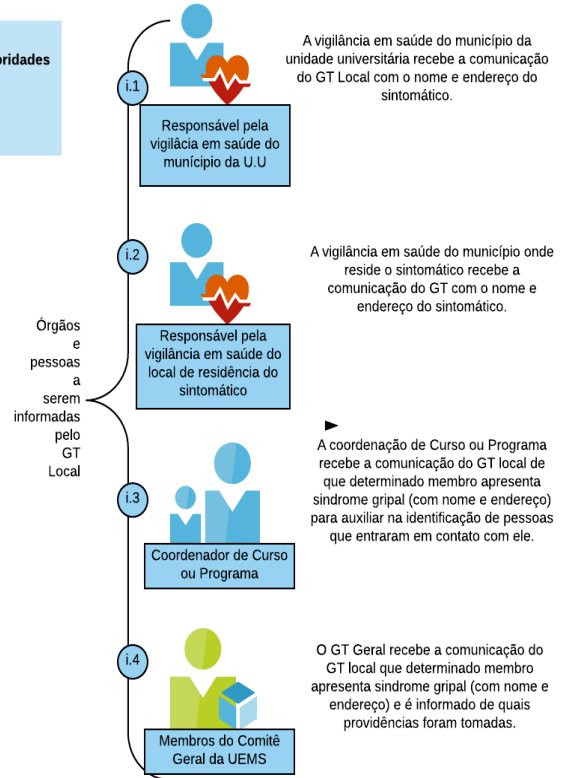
oridades

i.1

Responsável pela vigilância em saúde do munícipio da U.U

A vigilância em saúde do município da unidade universitária recebe a comunicação do GT Local com o nome e endereço do sintomático.

i.2

Responsável pela vigilância em saúde do local de residência do sintomático

A vigilância em saúde do município onde reside o sintomático recebe a comunicação do GT com o nome e endereço do sintomático.

Órgãos e pessoas a serem informadas pelo GT Local

i.3

Coordenador de Curso ou Programa

A coordenação de Curso ou Programa recebe a comunicação do GT local de que determinado membro apresenta sindrome gripal (com nome e endereço) para auxiliar na identificação de pessoas que entraram em contato com ele.

i.4

Membros do Comitê Geral da UEMS

O GT Geral recebe a comunicação do GT local que determinado membro apresenta sindrome gripal (com nome e endereço) e é informado de quais providências foram tomadas.